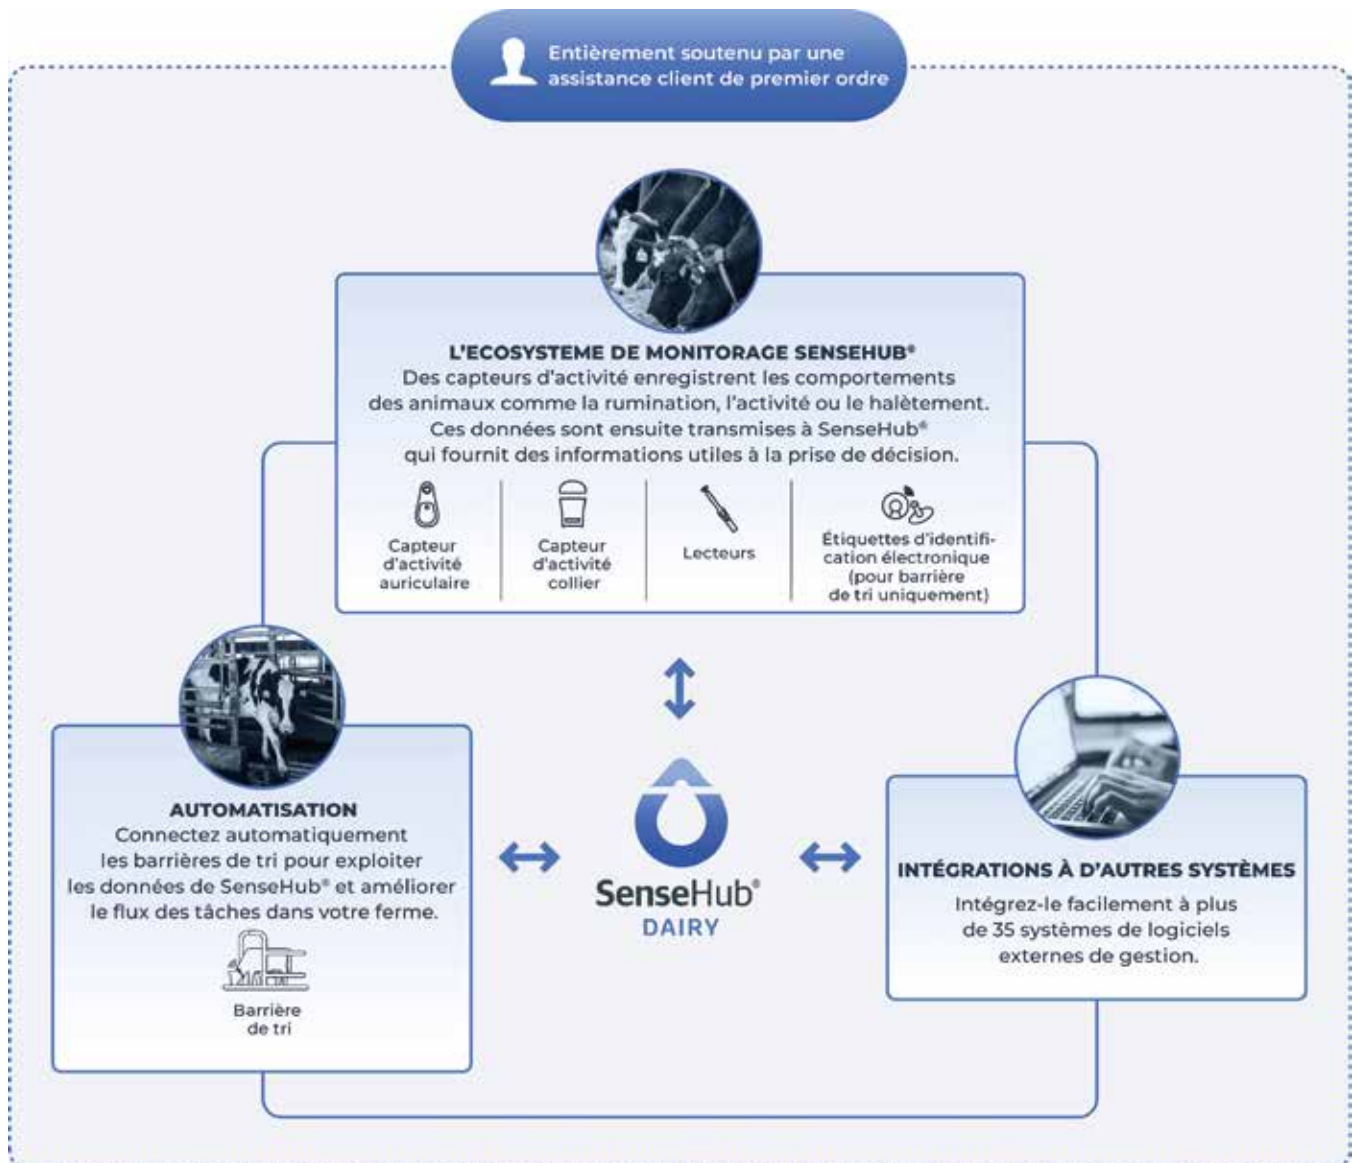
Entièrement soutenu par une assistance client de premier ordre

L'ECOSYSTEME DE MONITORAGE SENSEHUB®
Des capteurs d'activité enregistrent les comportements des animaux comme la rumination, l'activité ou le halètement. Ces données sont ensuite transmises à SenseHub® qui fournit des informations utiles à la prise de décision.

Capteur d'activité auriculaire

Capteur d'activité collier

Lecteurs

Étiquettes d'identification électronique (pour barrière de tri uniquement)

AUTOMATISATION
Connectez automatiquement les barrières de tri pour exploiter les données de SenseHub® et améliorer le flux des tâches dans votre ferme.

Barrière de tri

SenseHub®
DAIRY

INTÉGRATIONS À D'AUTRES SYSTÈMES
Intégrez-le facilement à plus de 35 systèmes de logiciels externes de gestion.